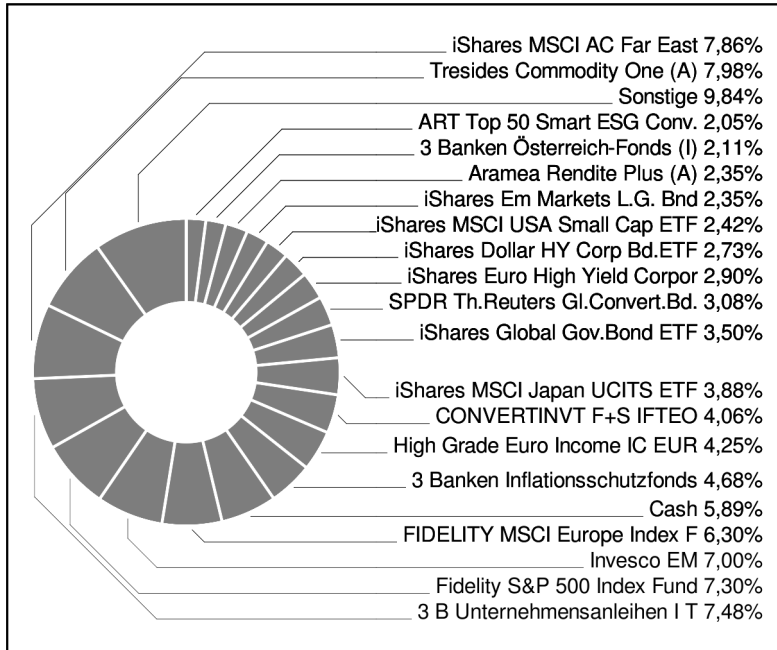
iShares MSCI AC Far East 7,86%
Tresides Commodity One (A) 7,98%
Sonstige 9,84%
ART Top 50 Smart ESG Conv. 2,05%
3 Banken Österreich-Fonds (I) 2,11%
Aramea Rendite Plus (A) 2,35%
iShares Em Markets L.G. Bnd 2,35%
iShares MSCI USA Small Cap ETF 2,42%
iShares Dollar HY Corp Bd.ETF 2,73%
iShares Euro High Yield Corpor 2,90%
SPDR Th.Reuters Gl.Convert.Bd. 3,08%
iShares Global Gov.Bond ETF 3,50%
iShares MSCI Japan UCITS ETF 3,88%
CONVERTINVT F+S IFTEO 4,06%
High Grade Euro Income IC EUR 4,25%
3 Banken Inflationsschutzfonds 4,68%
Cash 5,89%
FIDELITY MSCI Europe Index F 6,30%
Invesco EM 7,00%
Fidelity S&P 500 Index Fund 7,30%
3 B Unternehmensanleihen I T 7,48%